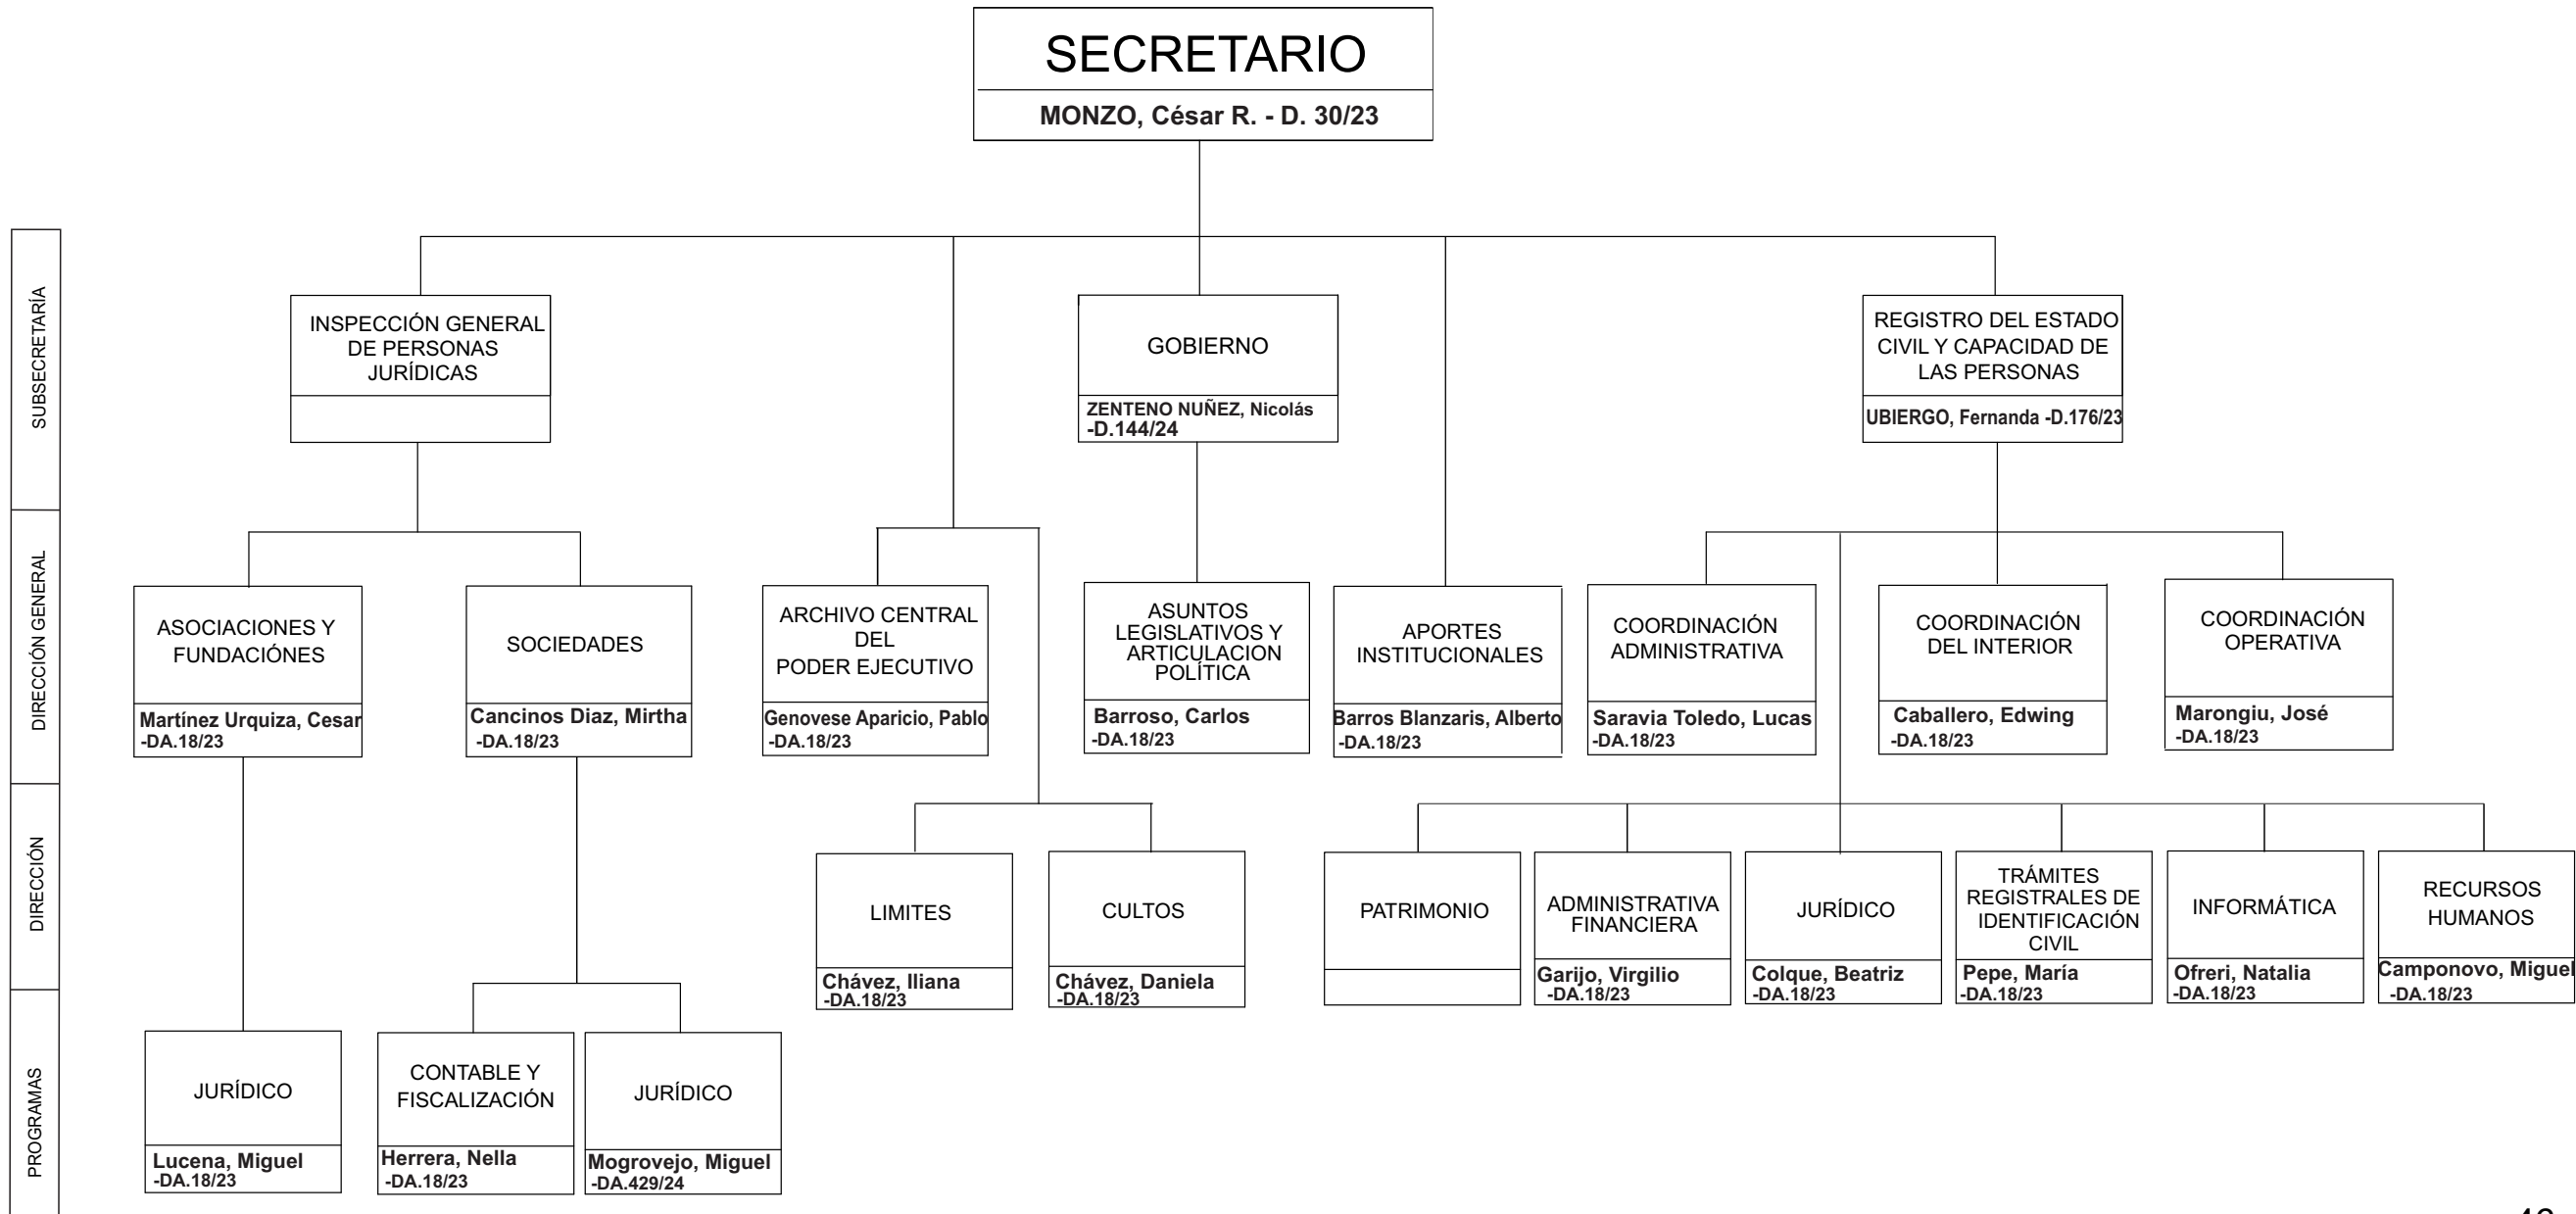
SECRETARIO
MONZO, César R. - D. 30/23

SUBSECRETARÍA

INSPECCIÓN GENERAL DE PERSONAS JURÍDICAS

GOBIERNO
ZENTENO NUÑEZ, Nicolás -D.144/24

REGISTRO DEL ESTADO CIVIL Y CAPACIDAD DE LAS PERSONAS
UBIERGO, Fernanda -D.176/23

DIRECCIÓN GENERAL

ASOCIACIONES Y FUNDACIÓNES
Martínez Urquiza, Cesar -DA.18/23

SOCIEDADES
Cancinos Diaz, Mirtha -DA.18/23

ARCHIVO CENTRAL DEL PODER EJECUTIVO
Genovese Aparicio, Pablo -DA.18/23

ASUNTOS LEGISLATIVOS Y ARTICULACION POLÍTICA
Barroso, Carlos -DA.18/23

APORTES INSTITUCIONALES
Barros Blanzaris, Alberto -DA.18/23

COORDINACIÓN ADMINISTRATIVA
Saravia Toledo, Lucas -DA.18/23

COORDINACIÓN DEL INTERIOR
Caballero, Edwing -DA.18/23

COORDINACIÓN OPERATIVA
Marongiu, José -DA.18/23

DIRECCIÓN

LIMITES
Chávez, Iliana -DA.18/23

CULTOS
Chávez, Daniela -DA.18/23

PATRIMONIO

ADMINISTRATIVA FINANCIERA
Garijo, Virgilio -DA.18/23

JURÍDICO
Colque, Beatriz -DA.18/23

TRÁMITES REGISTRALES DE IDENTIFICACIÓN CIVIL
Pepe, María -DA.18/23

INFORMÁTICA
Ofreri, Natalia -DA.18/23

RECURSOS HUMANOS
Camponovo, Miguel -DA.18/23

PROGRAMAS

JURÍDICO
Lucena, Miguel -DA.18/23

CONTABLE Y FISCALIZACIÓN
Herrera, Nella -DA.18/23

JURÍDICO
Mogrovejo, Miguel -DA.429/24

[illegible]